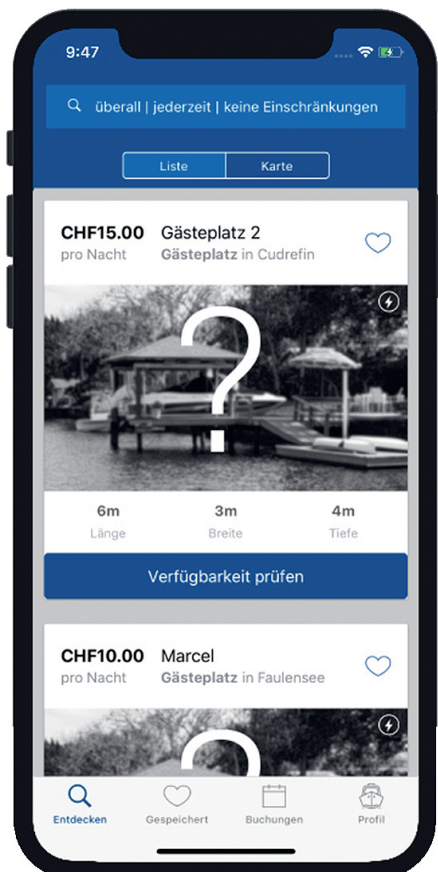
9:47

überall | jederzeit | keine Einschränkungen

Liste Karte

CHF15.00 pro Nacht

Gästeplatz 2
Gästeplatz in Cudrefin

6m Länge

3m Breite

4m Tiefe

Verfügbarkeit prüfen

CHF10.00 pro Nacht

Marcel
Gästeplatz in Faulensee

Entdecken Gespeichert Buchungen Profil